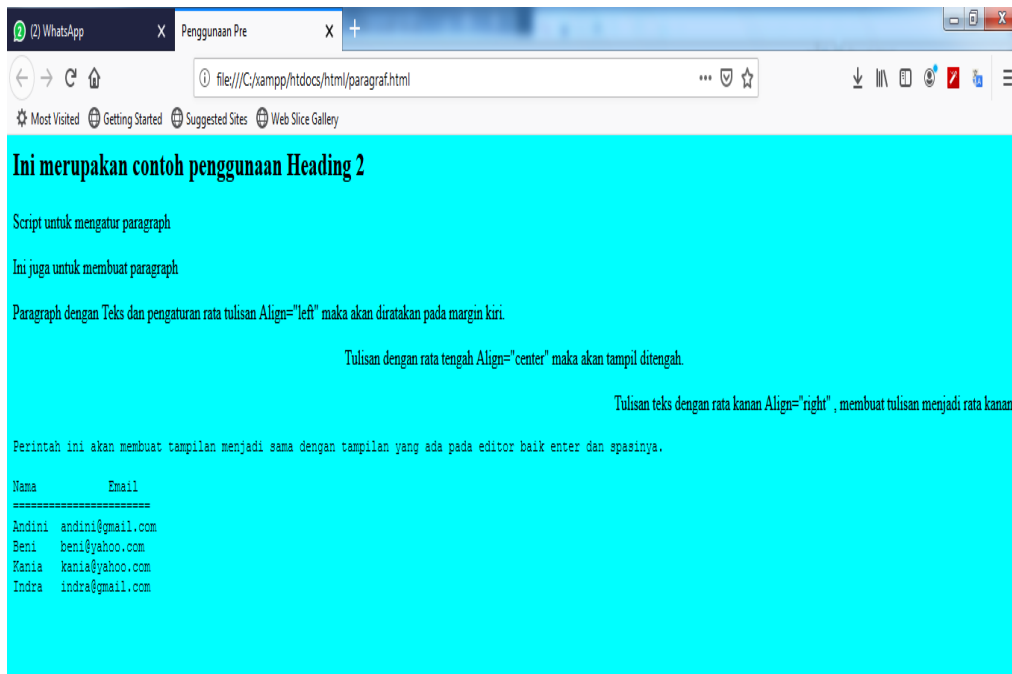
(2) WhatsApp X Penggunaan Pre X +

file:///C:/xampp/htdocs/html/paragraf.html

Most Visited Getting Started Suggested Sites Web Slice Gallery

# Ini merupakan contoh penggunaan Heading 2

Script untuk mengatur paragraph

Ini juga untuk membuat paragraph

Paragraph dengan Teks dan pengaturan rata tulisan Align="left" maka akan diratakan pada margin kiri.

Tulisan dengan rata tengah Align="center" maka akan tampil ditengah.

Tulisan teks dengan rata kanan Align="right" , membuat tulisan menjadi rata kanan

Perintah ini akan membuat tampilan menjadi sama dengan tampilan yang ada pada editor baik enter dan spasinya.

Nama Email
=======================
Andini andini@gmail.com
Beni beni@yahoo.com
Kania kania@yahoo.com
Indra indra@gmail.com